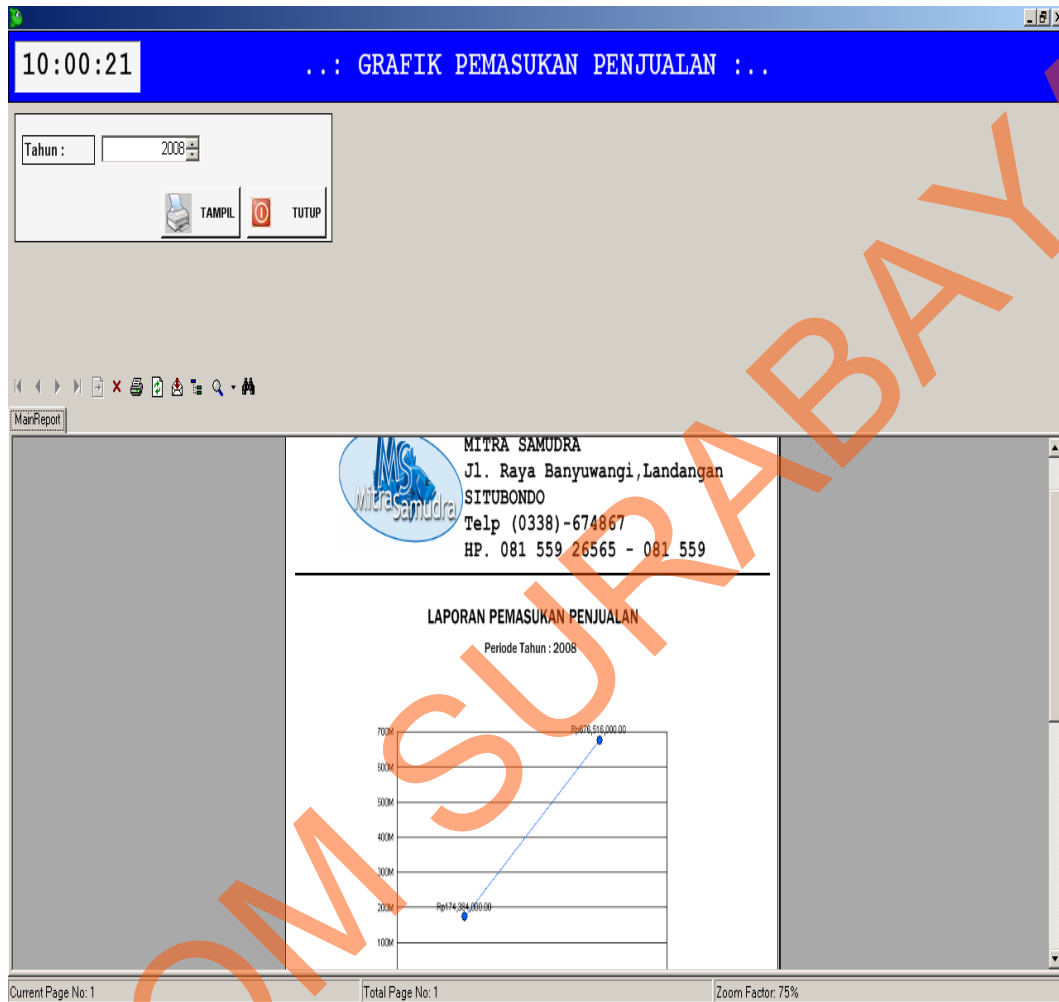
10:00:21

..: GRAFIK PEMASUKAN PENJUALAN :..

Tahun : 2008

TAMPIL

TUTUP

MainReport

MITRA SAMUDRA
Jl. Raya Banyuwangi,Landangan
SITUBONDO
Telp (0338)-674867
HP. 081 559 26565 - 081 559

Mitra Samudra

LAPORAN PEMASUKAN PENJUALAN

Periode Tahun : 2008

700M
600M
500M
400M
300M
200M
100M

Rp676,516,000.00

Rp174,384,000.00

Current Page No: 1

Total Page No: 1

Zoom Factor: 75%

OM SURABAYA